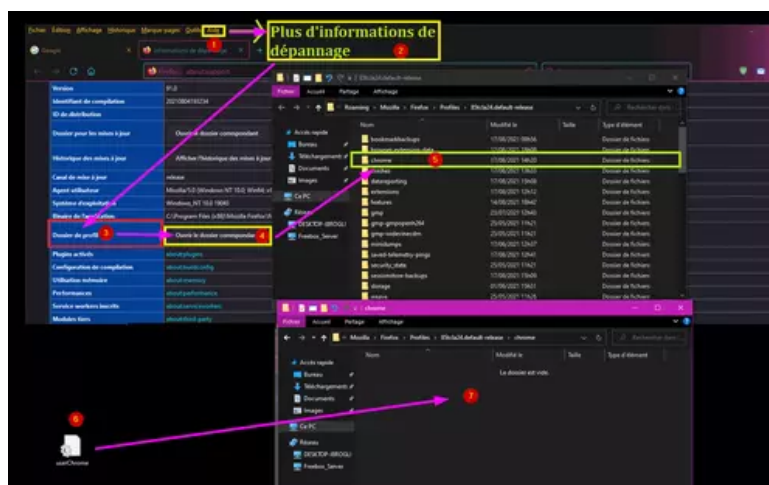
Fichier Édition Affichage Historique Marque-pages Outils Aide 1

Plus d'informations de dépannage 2

Google

Informations de dépannage

Firefox about:support

Version 89.0
Identifiant de compilation 20210604165234
ID de distribution
Dossier pour les mises à jour Ouvrir le dossier correspondant
Historique des mises à jour Afficher l'historique des mises à jour
Canal de mise à jour release
Agent utilisateur Mozilla/5.0 (Windows NT 10.0; Win64; x6
Système d'exploitation Windows_NT 10.0 19040
Binaire de l'application C:\Program Files (x86)\Mozilla Firefox\fi
Dossier de profil 3 Ouvrir le dossier correspondant 4
Plugins activés about:plugins
Configuration de compilation about:buildconfig
Utilisation mémoire about:memory
Performances about:performance
Service workers inscrits about:serviceworkers
Modules tiers about:third-party

l33tcla26.default-release

Fichier Accueil Partage Affichage

Roaming > Mozilla > Firefox > Profiles > l33tcla26.default-release

Rechercher dans

Accès rapide
Bureau
Téléchargements
Documents
Images
Ce PC
Réseau
DESKTOP-6BROGLI
Freebox_Server

| Nom | Modifié le | Taille | Type d'élément |
|---|---|---|---|
| bookmarkbackups | 17/06/2021 09:56 | | Dossier de fichiers |
| browser-extension-data | 17/06/2021 09:06 | | Dossier de fichiers |
| chrome 5 | 17/06/2021 14:20 | | Dossier de fichiers |
| crashes | 17/06/2021 13:53 | | Dossier de fichiers |
| datareporting | 17/06/2021 10:08 | | Dossier de fichiers |
| extensions | 17/06/2021 12:12 | | Dossier de fichiers |
| features | 14/06/2021 18:42 | | Dossier de fichiers |
| gmp | 25/07/2021 12:40 | | Dossier de fichiers |
| gmp-gmpopenh264 | 25/05/2021 11:21 | | Dossier de fichiers |
| gmp-widevinecdm | 25/05/2021 11:21 | | Dossier de fichiers |
| minidumps | 17/06/2021 12:07 | | Dossier de fichiers |
| saved-telemetry-pings | 17/06/2021 12:40 | | Dossier de fichiers |
| security_state | 25/05/2021 11:21 | | Dossier de fichiers |
| sessionstore-backups | 17/06/2021 13:09 | | Dossier de fichiers |
| storage | 01/06/2021 13:21 | | Dossier de fichiers |
| weave | 25/05/2021 11:25 | | Dossier de fichiers |

chrome

Fichier Accueil Partage Affichage

Mozilla > Firefox > Profiles > l33tcla26.default-release > chrome

Rechercher dans

Accès rapide
Bureau
Téléchargements
Documents
Images
Ce PC
Réseau
DESKTOP-6BROGLI
Freebox_Server

Nom Modifié le Taille Type d'élément

Le dossier est vide.

7

6

userChrome